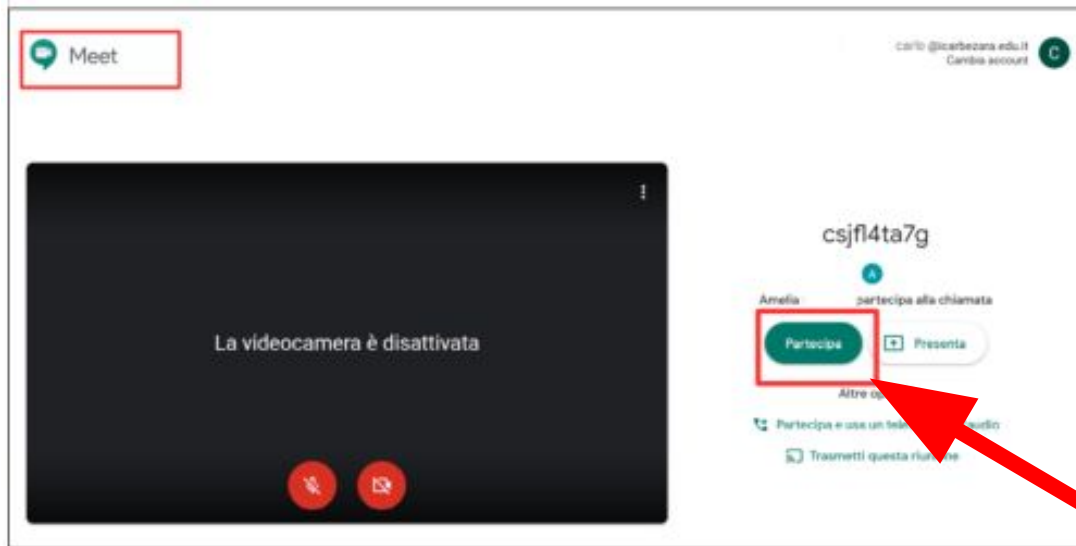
Meet

carlo @icarbezara.edu.it
Cambia account

C

La videocamera è disattivata

csjfl4ta7g

A

Amelia partecipa alla chiamata

Partecipa

Presenta

Altre op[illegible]

Partecipa e usa un tele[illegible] audio

Trasmetti questa riu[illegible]e